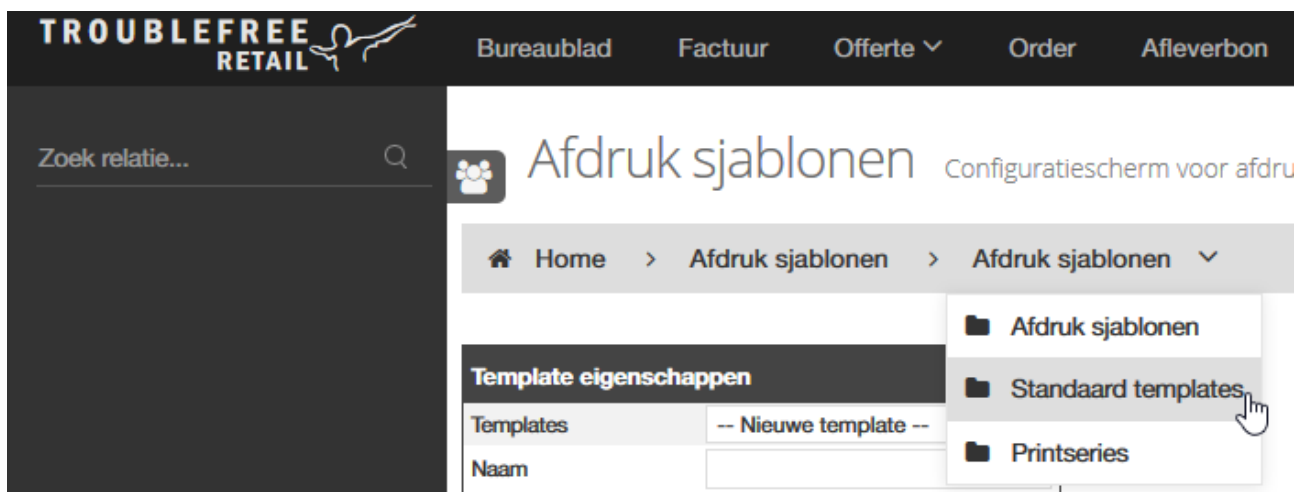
TROUBLEFREE RETAIL

Bureaublad Factuur Offerte Order Afleverbon

Zoek relatie...

Afdruk sjablonen Configuratiescherm voor afdru

Home > Afdruk sjablonen > Afdruk sjablonen

Afdruk sjablonen
Standaard templates
Printseries

Template eigenschappen

| Templates | -- Nieuwe template -- |
|---|---|
| Naam | |